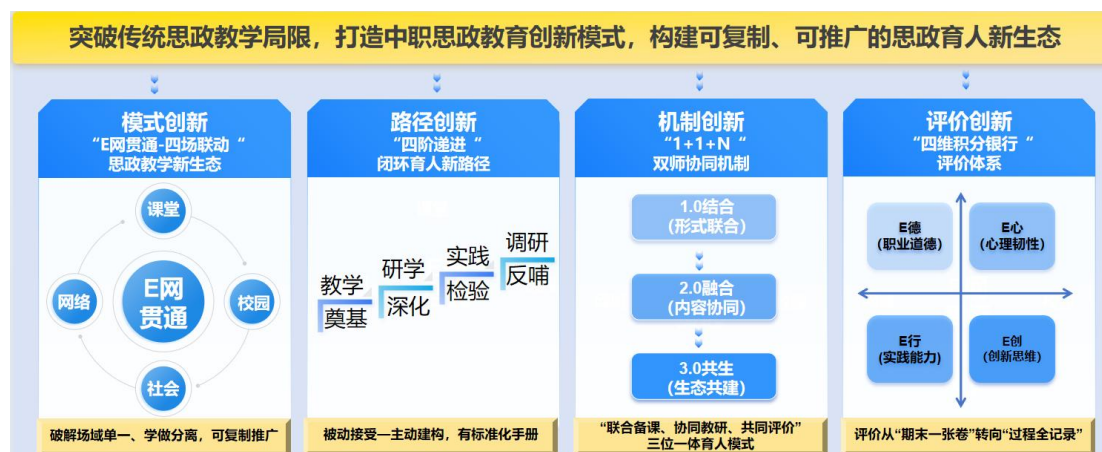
突破传统思政教学局限，打造中职思政教育创新模式，构建可复制、可推广的思政育人新生态

模式创新
"E网贯通-四场联动"
思政教学新生态

课堂
网络
E网贯通
校园
社会

破解场域单一、学做分离，可复制推广

路径创新
"四阶递进"
闭环育人新路径

教学
奠基
研学
深化
实践
检验
调研
反哺

被动接受—主动建构，有标准化手册

机制创新
"1+1+N"
双师协同机制

1.0结合
(形式联合)
2.0融合
(内容协同)
3.0共生
(生态共建)

"联合备课、协同教研、共同评价"
三位一体育人模式

评价创新
"四维积分银行"
评价体系

E德
(职业道德)
E心
(心理韧性)
E行
(实践能力)
E创
(创新思维)

评价从"期末一张卷"转向"过程全记录"